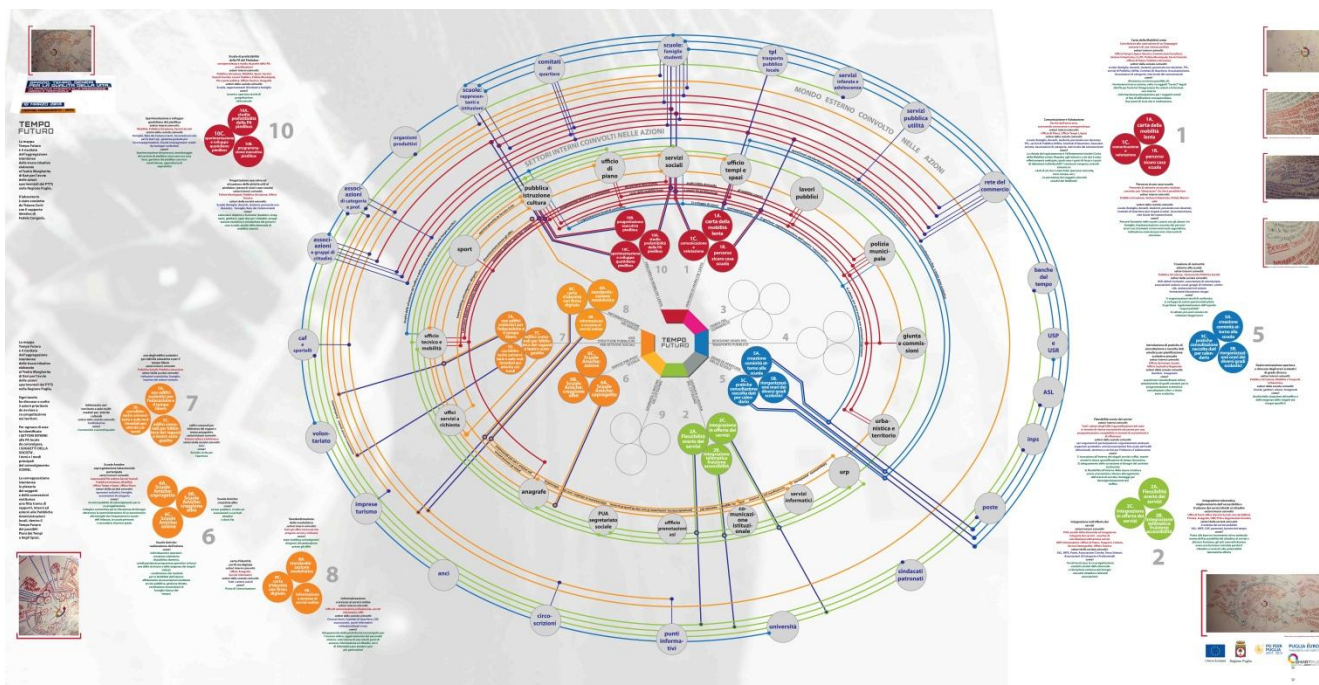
TEMPO FUTURO

MONDO ESTERNO COINVOLTO NELLE AZIONI

SETTORI INTERNI COINVOLTI NELLE AZIONI

comitati di quartiere

scuole: famiglie studenti

tpl trasporto pubblico locale

servizi infanzia e adolescenza

servizi pubblica utilità

rete del commercio

banche del tempo

USP e USR

ASL

inps

poste

sindacati patronati

università

punti informativi

circoscrizioni

anci

imprese turismo

volontariato

caf e sportelli

associazioni e gruppi di cittadini

associazioni di categoria e prof.

organizzazioni produttive

scuole: insegnanti e istituzioni

ufficio di piano

servizi sociali

ufficio tempi e spazi

lavori pubblici

polizia municipale

giunta e commissioni

urbanistica e territorio

urp

servizi informatici

comunicazione istituzionale

ufficio protocollo

PUA segretariato sociale

anagrafe

uffici servizi a richiesta

ufficio tecnico e mobilità

sport

pubblica istruzione cultura

1A. carta della mobilità lenta

1B. percorsi sicuri casa scuola

1C. comunicazione e sensibilizzazione

10A. programmazione condivisa e coordinata

10B. studio della fattibilità

10C. sperimentazione e sviluppo pubblico

10

1

2

3

4

5

6

7

8

9

2A. Flessibilità oraria dei servizi

2B. Integrazione offerta dei servizi

2C. Integrazione informatica

5A. creazione comitati di zona

5B. pratiche di condivisione

5C. sperimentazioni

6A. Scuole Aperte

6B. Scuole Aperte sportive

6C. Scuole Aperte estive

7A.

7B.

7C.

8A. sportello unico multiservizi

8B. informazioni e accessi online

8C. carta dei servizi digitale

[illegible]